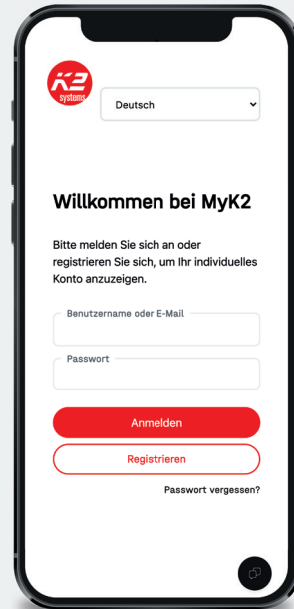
K2 systems

Deutsch

Willkommen bei MyK2

Bitte melden Sie sich an oder registrieren Sie sich, um Ihr individuelles Konto anzuzeigen.

Benutzername oder E-Mail

Passwort

Anmelden

Registrieren

Passwort vergessen?